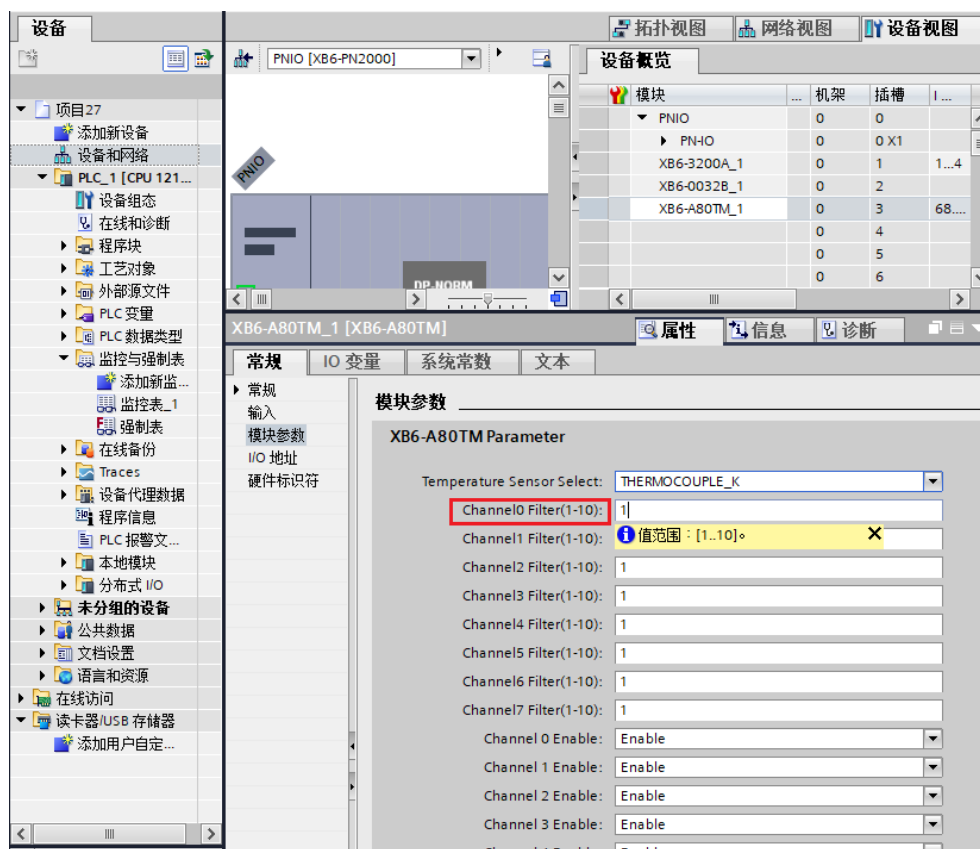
设备

项目27
添加新设备
设备和网络
PLC_1 [CPU 121...
设备组态
在线和诊断
程序块
工艺对象
外部源文件
PLC 变量
PLC 数据类型
监控与强制表
添加新监...
监控表_1
强制表
在线备份
Traces
设备代理数据
程序信息
PLC 报警文...
本地模块
分布式 I/O
未分组的设备
公共数据
文档设置
语言和资源
在线访问
读卡器/USB 存储器
添加用户自定...

拓扑视图 网络视图 设备视图

PNIO [XB6-PN2000]

PNIO

DP-NORM

设备概览

| 模块 | ... | 机架 | 插槽 | I... |
|---|---|---|---|---|
| PNIO | | 0 | 0 | |
| PN-IO | | 0 | 0 X1 | |
| XB6-3200A_1 | | 0 | 1 | 1...4 |
| XB6-0032B_1 | | 0 | 2 | |
| XB6-A80TM_1 | | 0 | 3 | 68.... |
| | | 0 | 4 | |
| | | 0 | 5 | |
| | | 0 | 6 | |

XB6-A80TM_1 [XB6-A80TM]

属性 信息 诊断

常规 IO 变量 系统常数 文本

常规
输入
模块参数
I/O 地址
硬件标识符

模块参数

XB6-A80TM Parameter

Temperature Sensor Select: THERMOCOUPLE_K
Channel0 Filter(1-10): 1
值范围：[1..10]。
Channel1 Filter(1-10):
Channel2 Filter(1-10): 1
Channel3 Filter(1-10): 1
Channel4 Filter(1-10): 1
Channel5 Filter(1-10): 1
Channel6 Filter(1-10): 1
Channel7 Filter(1-10): 1
Channel 0 Enable: Enable
Channel 1 Enable: Enable
Channel 2 Enable: Enable
Channel 3 Enable: Enable